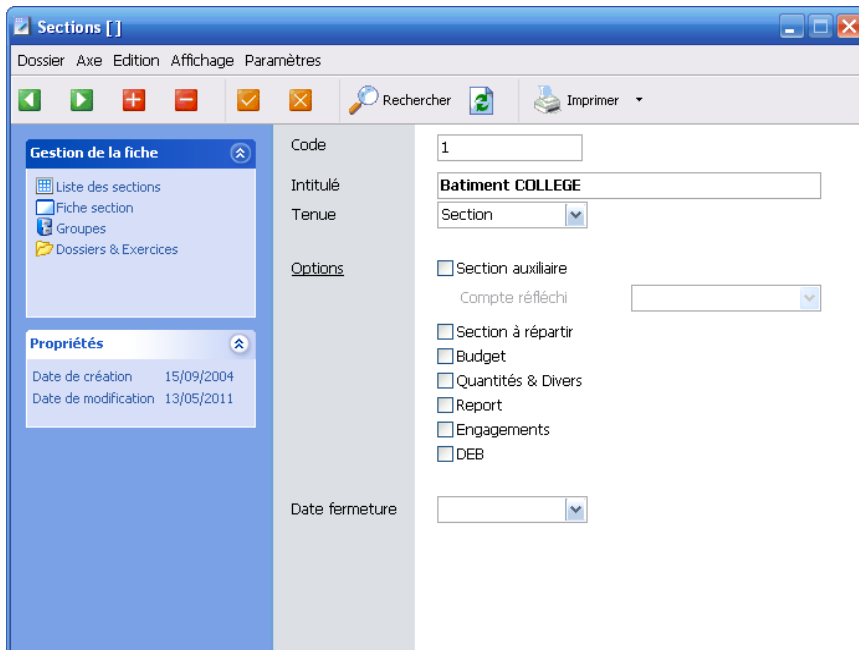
Sections []

Dossier Axe Edition Affichage Paramètres

Rechercher Imprimer

Gestion de la fiche

Liste des sections
Fiche section
Groupes
Dossiers & Exercices

Propriétés

Date de création 15/09/2004
Date de modification 13/05/2011

Code 1
Intitulé Batiment COLLEGE
Tenue Section

Options
Section auxiliaire
Compte réfléchi
Section à répartir
Budget
Quantités & Divers
Report
Engagements
DEB

Date fermeture